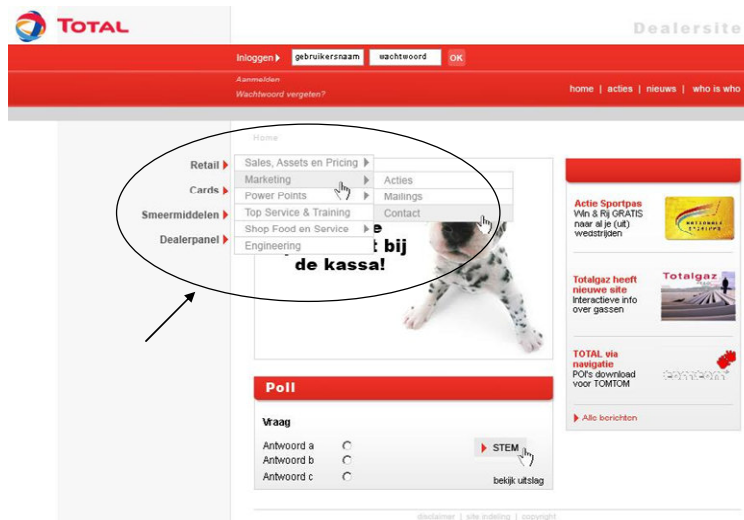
TOTAL

Dealersite

Inloggen gebruikersnaam wachtwoord OK

Aanmelden
Wachtwoord vergeten?

home | acties | nieuws | who is who

Home

Retail
Cards
Smeermiddelen
Dealerpanel

Sales, Assets en Pricing
Marketing
Power Points
Top Service & Training
Shop Food en Service
Engineering

Acties
Mailings
Contact

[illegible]e
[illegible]t bij
de kassa!

Actie Sportpas
Win & Rij GRATIS naar al je (uit) wedstrijden

Totalgaz heeft nieuwe site
Interactieve info over gassen

Totalgaz

TOTAL via navigatie
POI's download voor TOMTOM

tomtom

Alle berichten

Poll

Vraag

Antwoord a
Antwoord b
Antwoord c

STEM

bekijk uitslag

disclaimer | site indeling | copyright